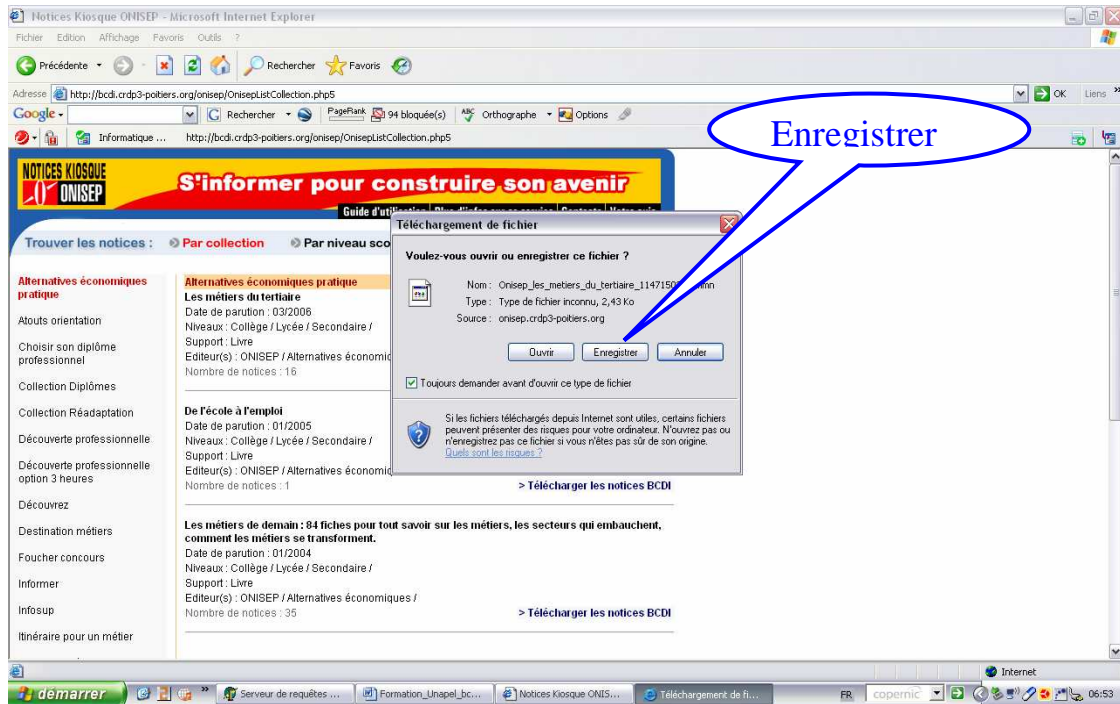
Notices Kiosque ONISEP - Microsoft Internet Explorer

Fichier Edition Affichage Favoris Outils ?

Précédente Rechercher Favoris

Adresse http://bcdi.crdp3-poitiers.org/onisep/OnisepListCollection.php5 OK Liens

Google Rechercher PageRank 94 bloquée(s) Orthographe Options

Informatique ... http://bcdi.crdp3-poitiers.org/onisep/OnisepListCollection.php5

Enregistrer

NOTICES KIOSQUE ONISEP

S'informer pour construire son avenir

Guide d'utilisation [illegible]

Trouver les notices : Par collection Par niveau sco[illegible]

Alternatives économiques pratique

Atouts orientation

Choisir son diplôme professionnel

Collection Diplômes

Collection Réadaptation

Découverte professionnelle

Découverte professionnelle option 3 heures

Découvrez

Destination métiers

Foucher concours

Informer

Infosup

Itinéraire pour un métier

Alternatives économiques pratique
Les métiers du tertiaire
Date de parution : 03/2006
Niveaux : Collège / Lycée / Secondaire /
Support : Livre
Editeur(s) : ONISEP / Alternatives économiq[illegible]
Nombre de notices : 16

De l'école à l'emploi
Date de parution : 01/2005
Niveaux : Collège / Lycée / Secondaire /
Support : Livre
Editeur(s) : ONISEP / Alternatives économiq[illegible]
Nombre de notices : 1 > Télécharger les notices BCDI

Les métiers de demain : 84 fiches pour tout savoir sur les métiers, les secteurs qui embauchent, comment les métiers se transforment.
Date de parution : 01/2004
Niveaux : Collège / Lycée / Secondaire /
Support : Livre
Editeur(s) : ONISEP / Alternatives économiques /
Nombre de notices : 35 > Télécharger les notices BCDI

Téléchargement de fichier

Voulez-vous ouvrir ou enregistrer ce fichier ?

Nom : Onisep_les_metiers_du_tertiaire_11471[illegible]
Type : Type de fichier inconnu, 2,43 Ko
Source : onisep.crdp3-poitiers.org

Ouvrir Enregistrer Annuler

Toujours demander avant d'ouvrir ce type de fichier

Si les fichiers téléchargés depuis Internet sont utiles, certains fichiers peuvent présenter des risques pour votre ordinateur. N'ouvrez pas ou n'enregistrez pas ce fichier si vous n'êtes pas sûr de son origine. Quels sont les risques ?

Internet

démarrer Serveur de requêtes ... Formation_Unapel_bc... Notices Kiosque ONIS... Téléchargement de fi... FR copernic 06:53